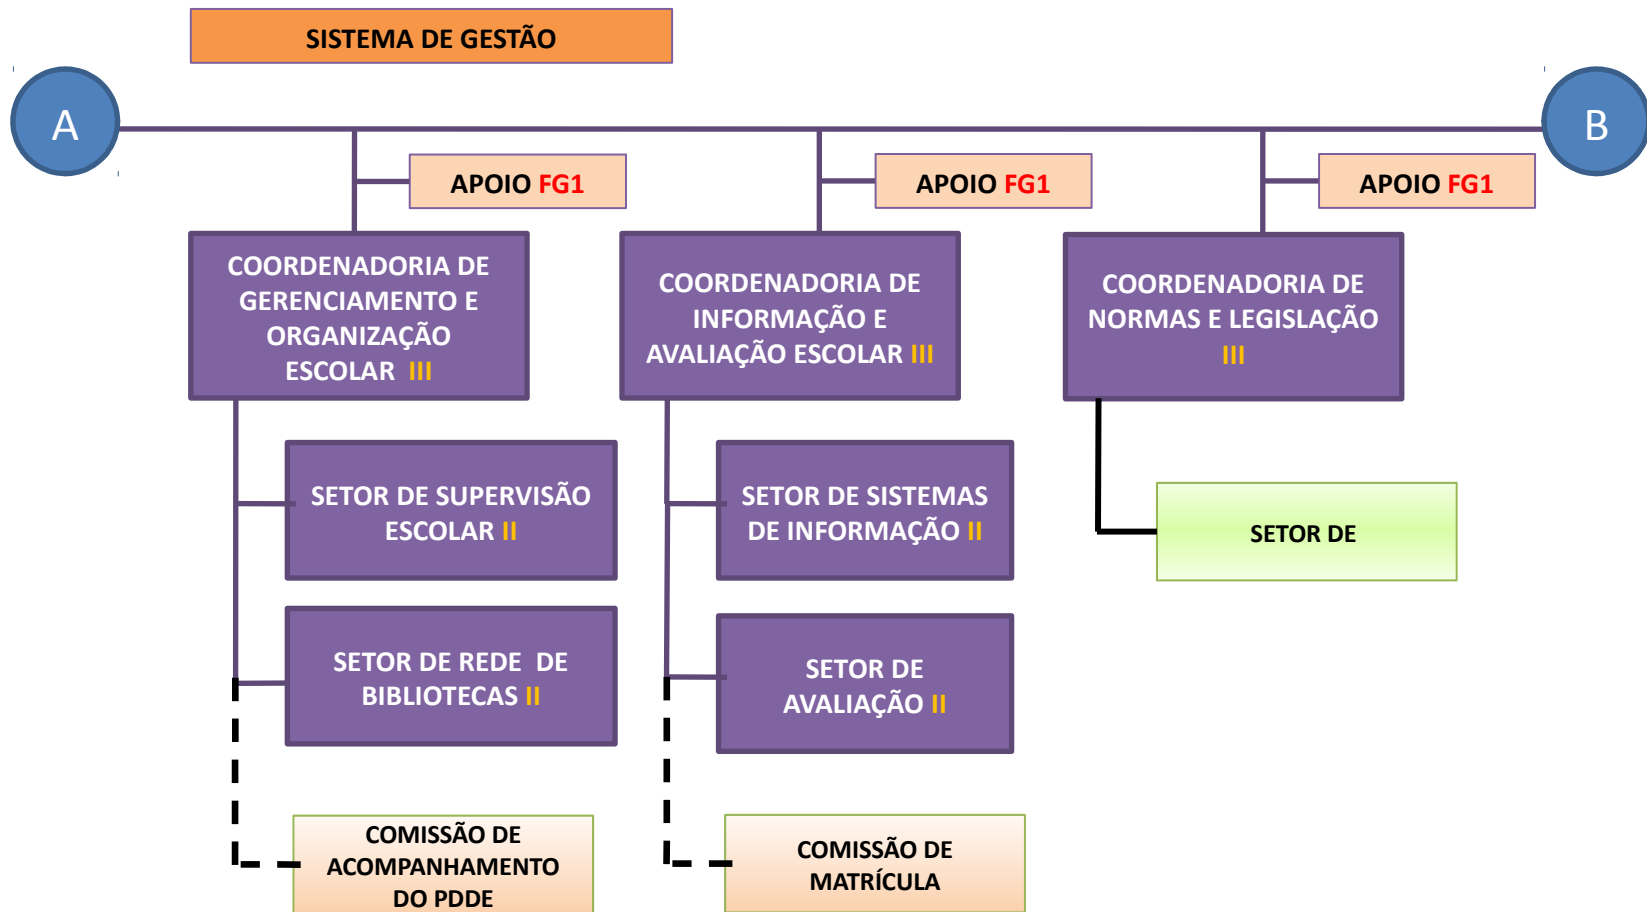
SISTEMA DE GESTÃO

A

B

APOIO FG1

APOIO FG1

APOIO FG1

COORDENADORIA DE GERENCIAMENTO E ORGANIZAÇÃO ESCOLAR III

COORDENADORIA DE INFORMAÇÃO E AVALIAÇÃO ESCOLAR III

COORDENADORIA DE NORMAS E LEGISLAÇÃO III

SETOR DE SUPERVISÃO ESCOLAR II

SETOR DE SISTEMAS DE INFORMAÇÃO II

SETOR DE

SETOR DE REDE DE BIBLIOTECAS II

SETOR DE AVALIAÇÃO II

COMISSÃO DE ACOMPANHAMENTO DO PDDE

COMISSÃO DE MATRÍCULA